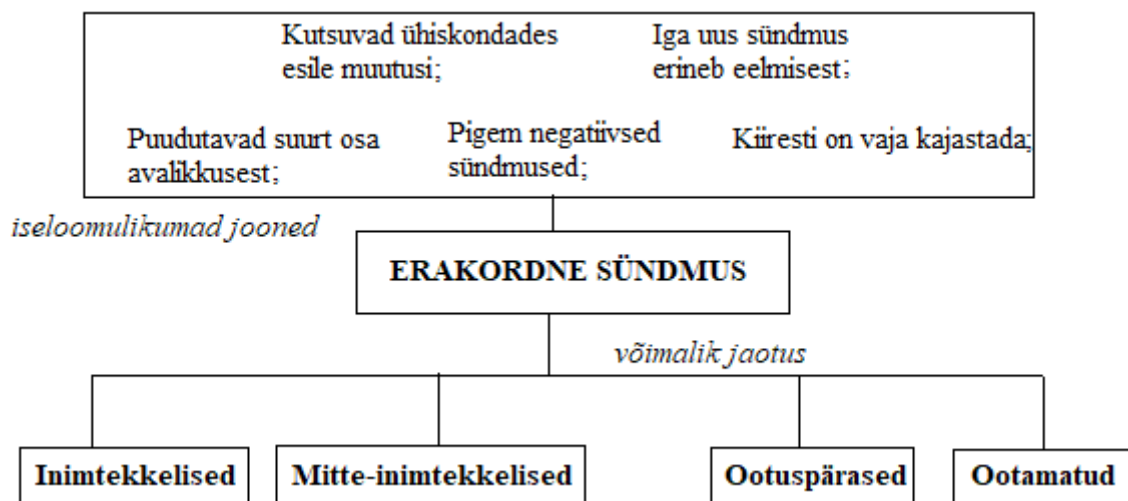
Kutsuvad ühiskondades esile muutusi;

Iga uus sündmus erineb eelmisest;

Puudutavad suurt osa avalikkusest;

Pigem negatiivsed sündmused;

Kiiresti on vaja kajastada;

iseloomulikumad jooned

ERAKORDNE SÜNDMUS

võimalik jaotus

Inimtekkelised

Mitte-inimtekkelised

Ootuspärased

Ootamatud